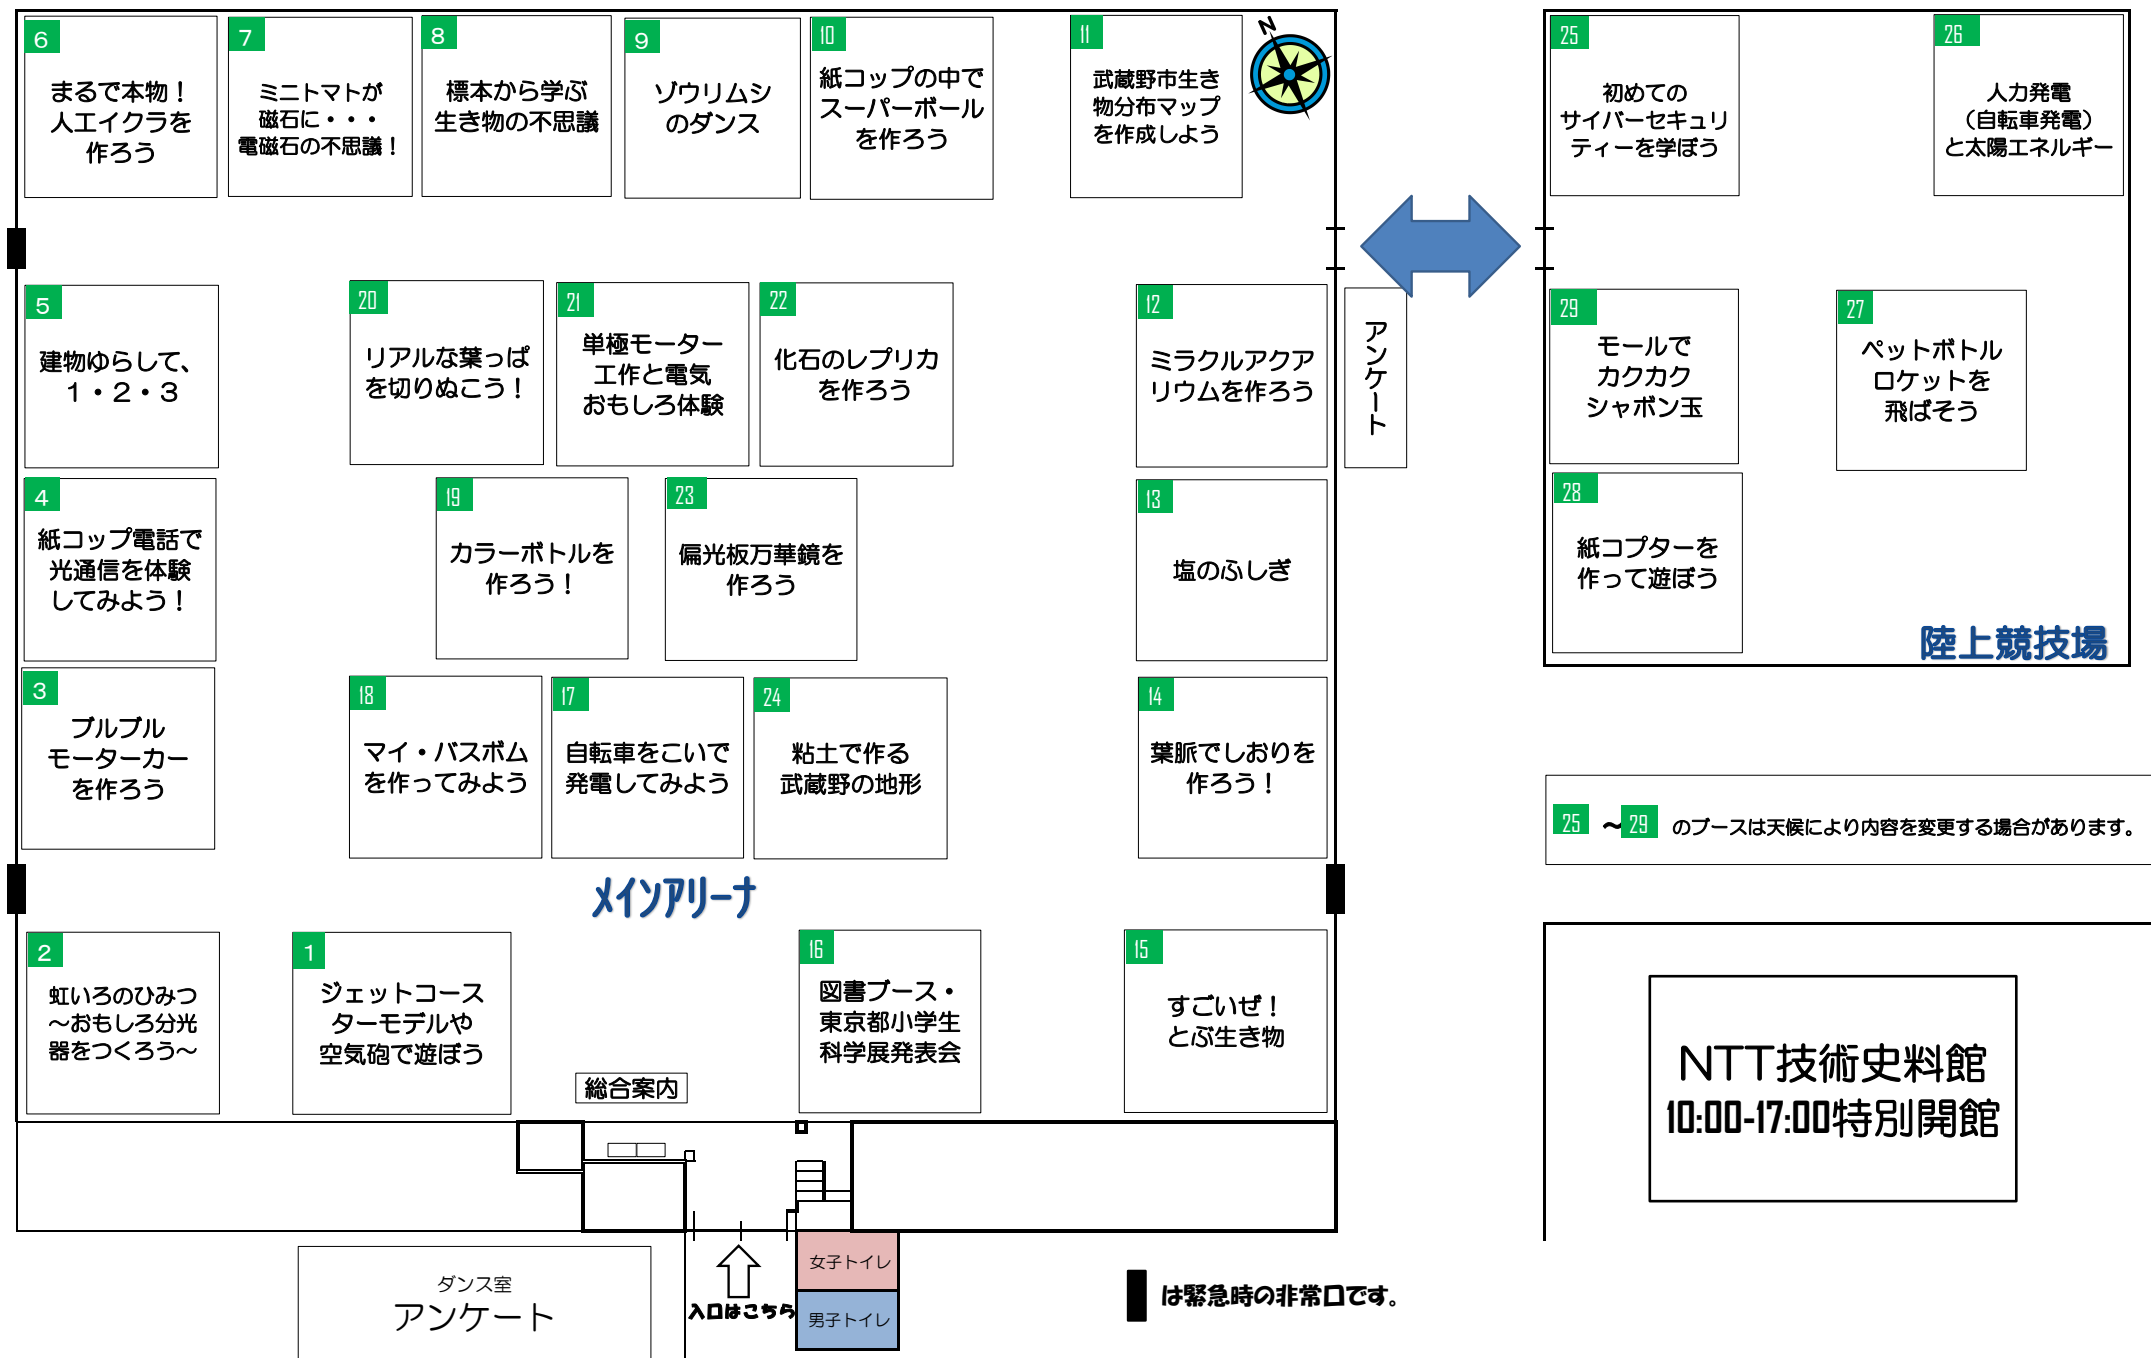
6
まるで本物！人エイクラを作ろう

7
ミニトマトが磁石に・・・電磁石の不思議！

8
標本から学ぶ生き物の不思議

9
ゾウリムシのダンス

10
紙コップの中でスーパーボールを作ろう

11
武蔵野市生き物分布マップを作成しよう

N

25
初めてのサイバーセキュリティーを学ぼう

26
人力発電（自転車発電）と太陽エネルギー

5
建物ゆらして、1・2・3

20
リアルな葉っぱを切りぬこう！

21
単極モーター工作と電気おもしろ体験

22
化石のレプリカを作ろう

12
ミラクルアクアリウムを作ろう

アンケート

29
モールでカクカクシャボン玉

27
ペットボトルロケットを飛ばそう

4
紙コップ電話で光通信を体験してみよう！

19
カラーボトルを作ろう！

23
偏光板万華鏡を作ろう

13
塩のふしぎ

28
紙コプターを作って遊ぼう

陸上競技場

3
ブルブルモーターカーを作ろう

18
マイ・バスボムを作ってみよう

17
自転車をこいで発電してみよう

24
粘土で作る武蔵野の地形

14
葉脈でしおりを作ろう！

25 ～ 29 のブースは天候により内容を変更する場合があります。

メインアリーナ

2
虹いろのひみつ～おもしろ分光器をつくろう～

1
ジェットコースターモデルや空気砲で遊ぼう

総合案内

16
図書ブース・東京都小学生科学展発表会

15
すごいぜ！とぶ生き物

NTT技術史料館
10:00-17:00特別開館

ダンス室
アンケート

入口はこちら

女子トイレ
男子トイレ

は緊急時の非常口です。